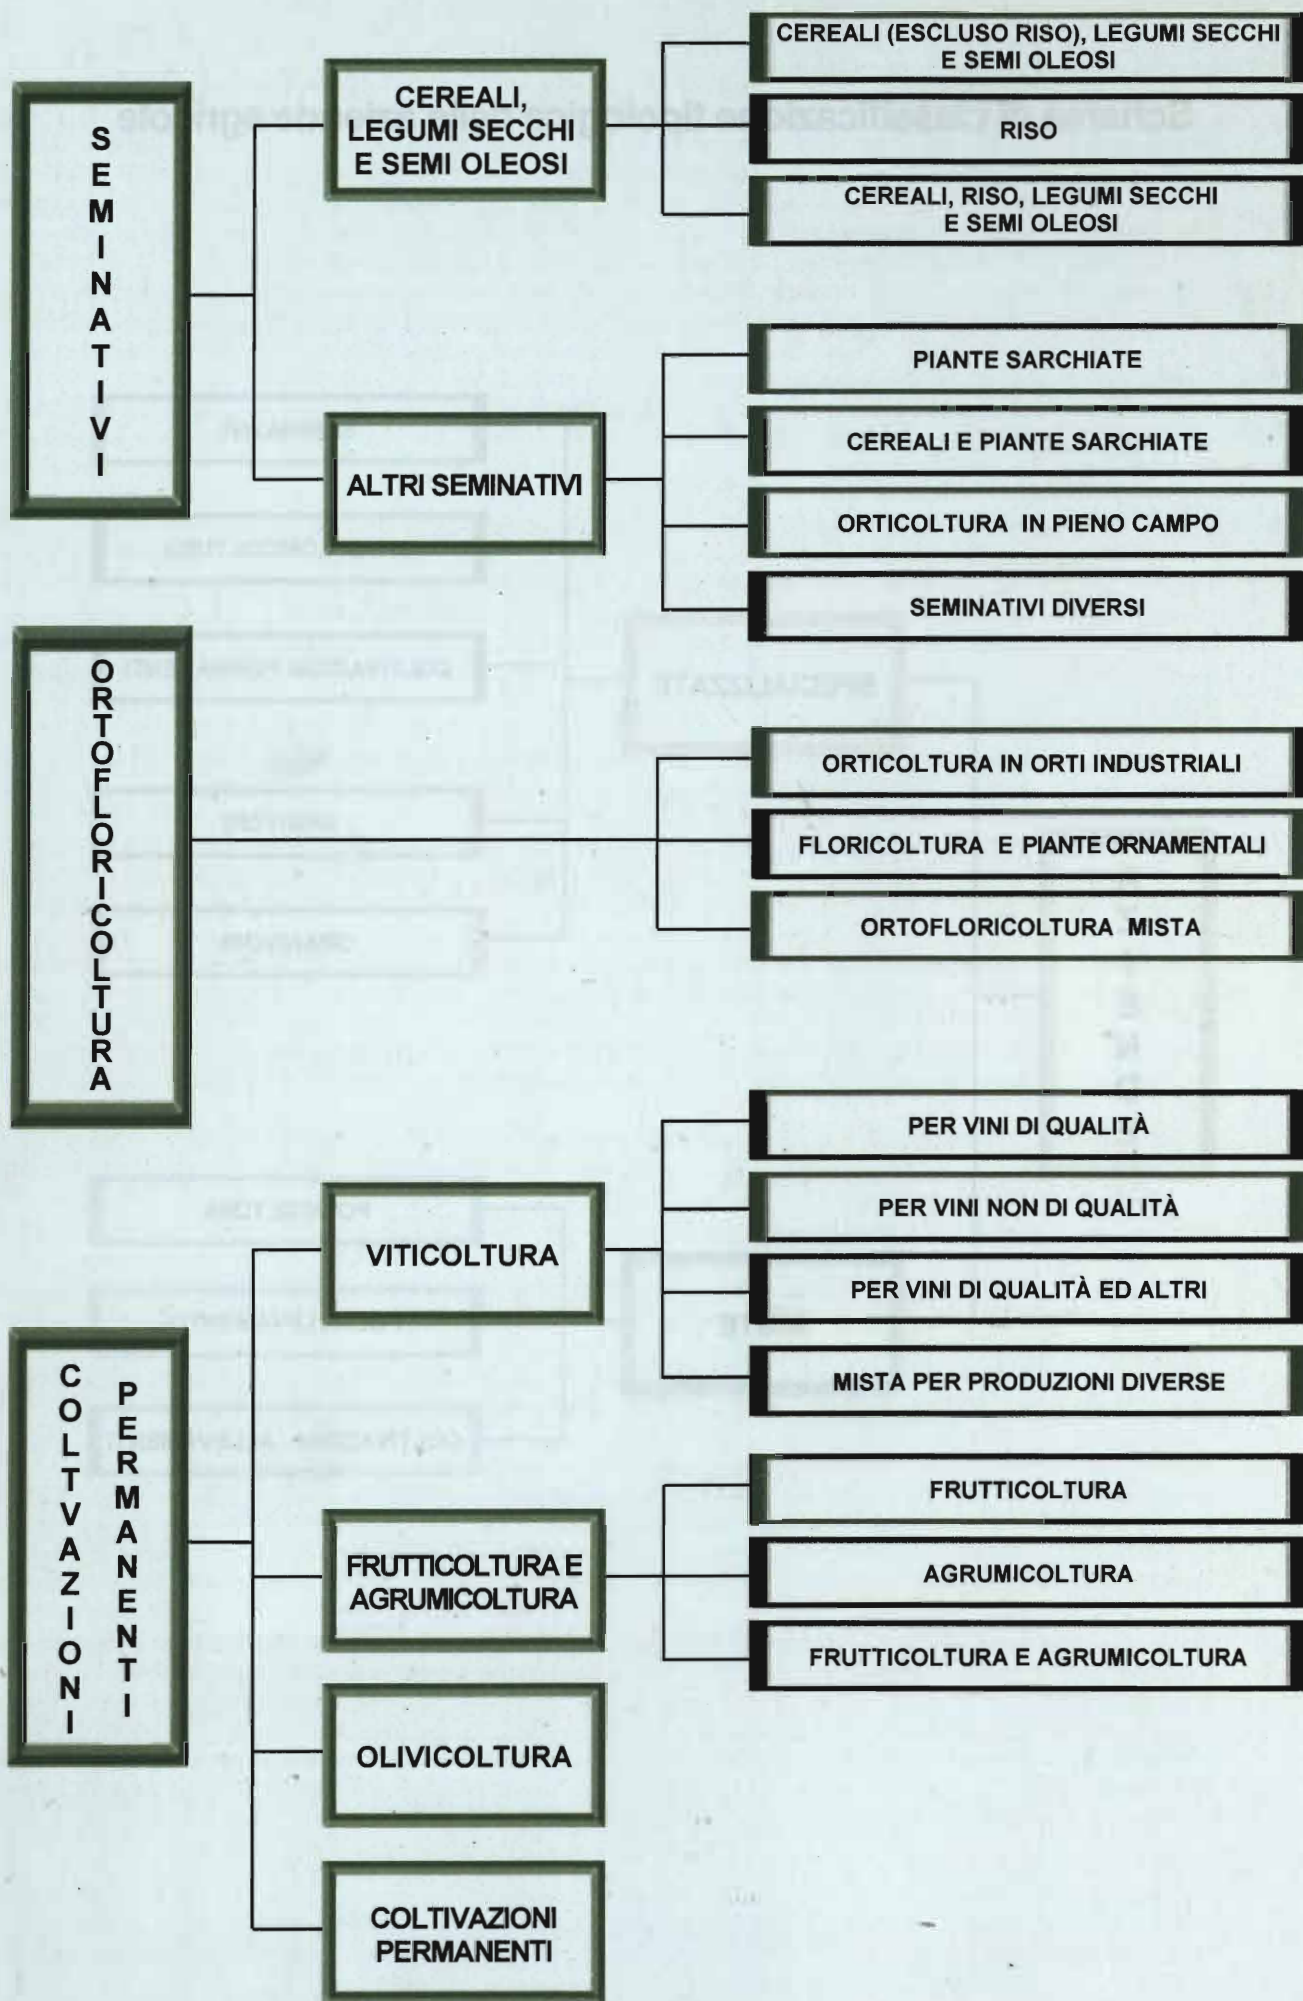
SEMINATIVI

CEREALI, LEGUMI SECCHI E SEMI OLEOSI

CEREALI (ESCLUSO RISO), LEGUMI SECCHI E SEMI OLEOSI

RISO

CEREALI, RISO, LEGUMI SECCHI E SEMI OLEOSI

ALTRI SEMINATIVI

PIANTE SARCHIATE

CEREALI E PIANTE SARCHIATE

ORTICOLTURA IN PIENO CAMPO

SEMINATIVI DIVERSI

ORTOFLORICOLTURA

ORTICOLTURA IN ORTI INDUSTRIALI

FLORICOLTURA E PIANTE ORNAMENTALI

ORTOFLORICOLTURA MISTA

COLTVAZIONI PERMANENTI

VITICOLTURA

PER VINI DI QUALITÀ

PER VINI NON DI QUALITÀ

PER VINI DI QUALITÀ ED ALTRI

MISTA PER PRODUZIONI DIVERSE

FRUTTICOLTURA E AGRUMICOLTURA

FRUTTICOLTURA

AGRUMICOLTURA

FRUTTICOLTURA E AGRUMICOLTURA

OLIVICOLTURA

COLTIVAZIONI PERMANENTI